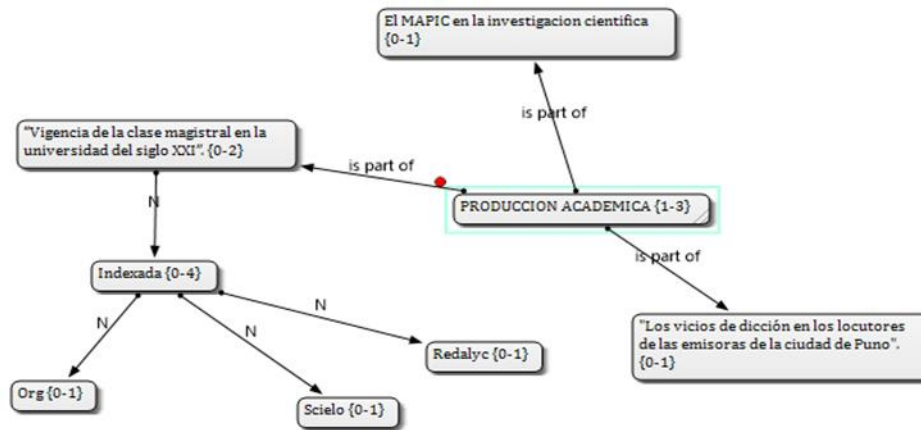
El MAPIC en la investigacion cientifica {0-1}

is part of

"Vigencia de la clase magistral en la universidad del siglo XXI". {0-2}

is part of

PRODUCCION ACADEMICA {1-3}

N

is part of

Indexada {0-4}

N

N

N

"Los vicios de dicción en los locutores de las emisoras de la ciudad de Puno". {0-1}

Redalyc {0-1}

Org {0-1}

Scielo {0-1}